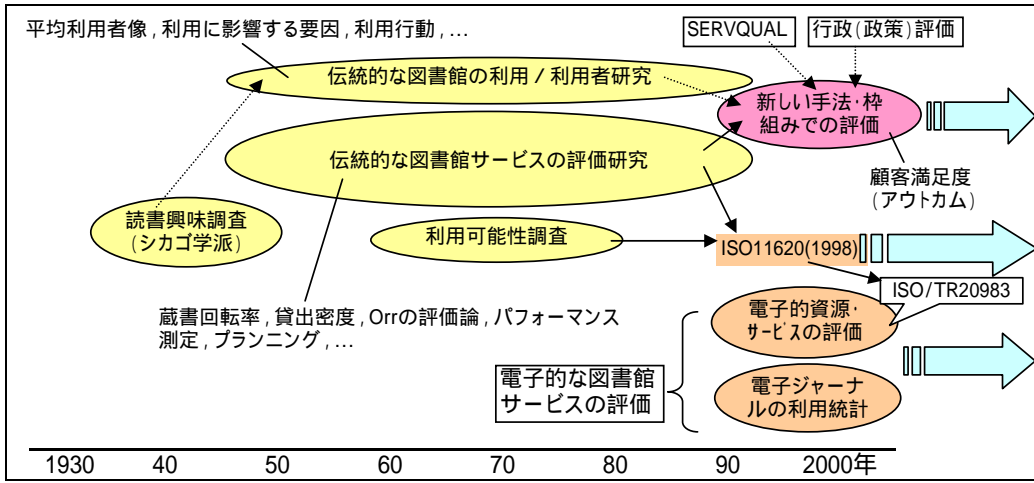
平均利用者像 , 利用に影響する要因 , 利用行動 , …

SERVQUAL

行政(政策)評価

伝統的な図書館の利用 / 利用者研究

新しい手法･枠組みでの評価

伝統的な図書館サービスの評価研究

顧客満足度
(アウトカム)

読書興味調査
(シカゴ学派)

利用可能性調査

ISO11620(1998)

ISO/TR20983

蔵書回転率 , 貸出密度 , Orrの評価論 , パフォーマンス測定 , プランニング , …

電子的資源･サ-ビスの評価

電子的な図書館サービスの評価

電子ジャーナルの利用統計

| 1930 | 40 | 50 | 60 | 70 | 80 | 90 | 2000年 |